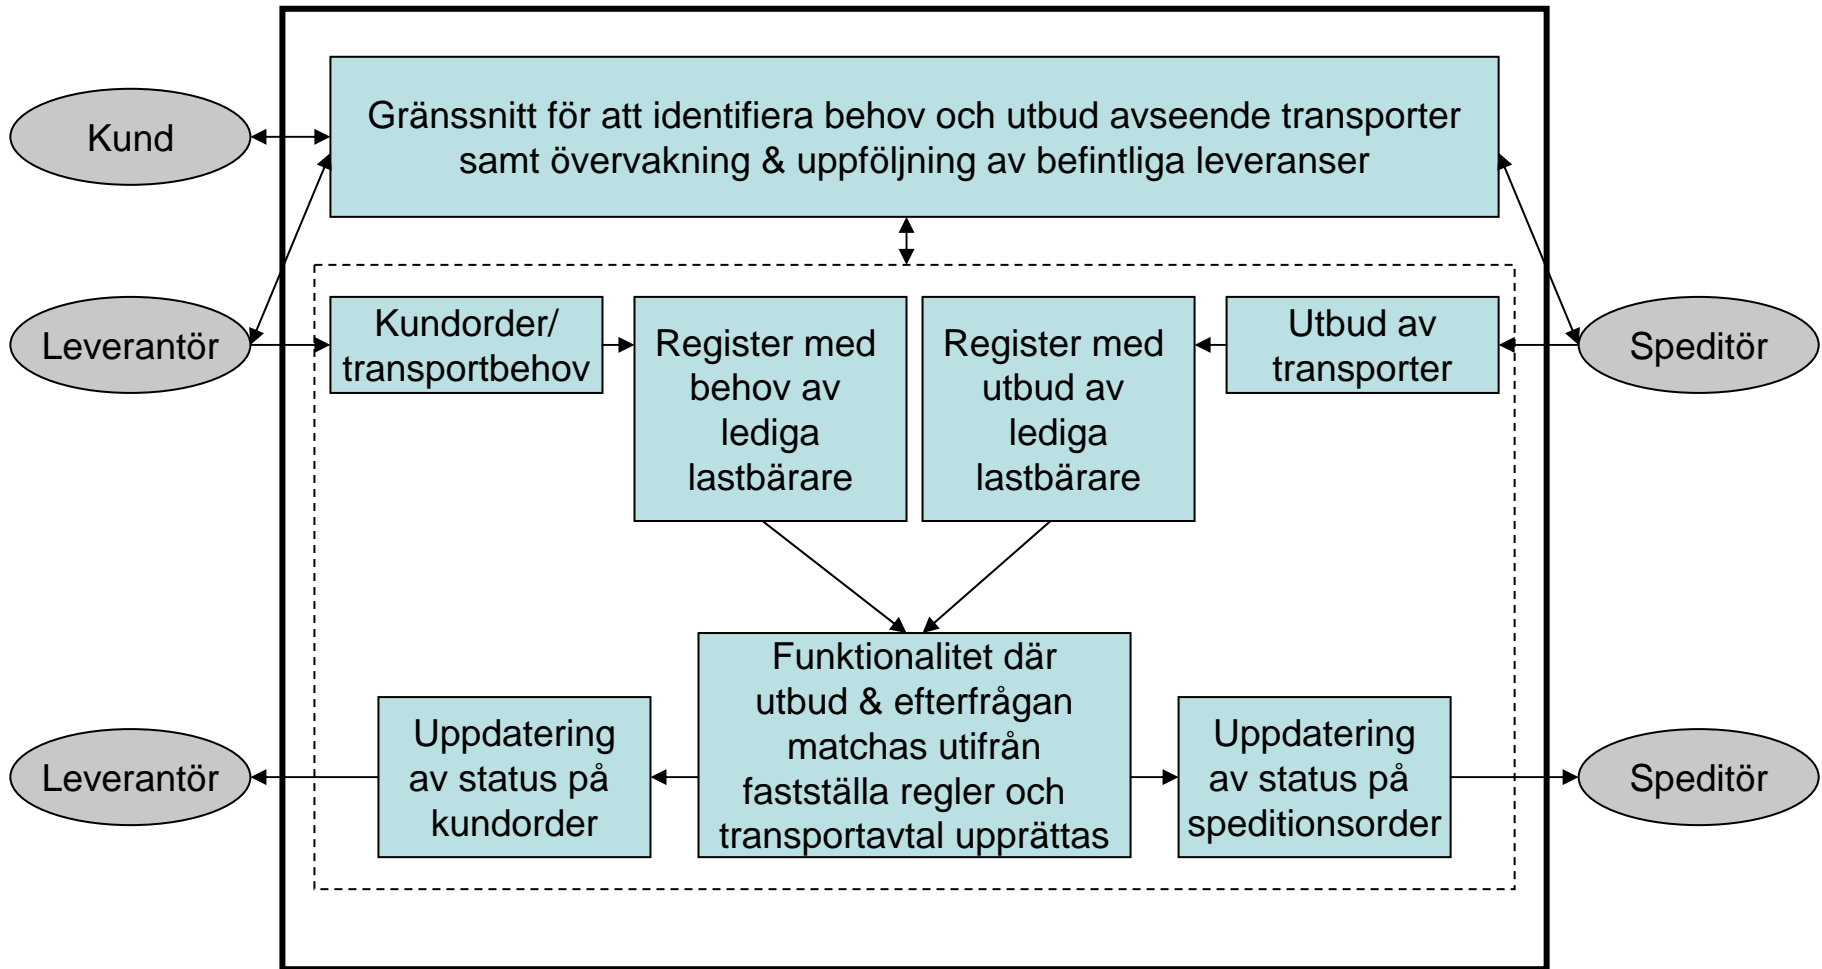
Kund

Gränssnitt för att identifiera behov och utbud avseende transporter samt övervakning & uppföljning av befintliga leveranser

Leverantör

Kundorder/ transportbehov

Register med behov av lediga lastbärare

Register med utbud av lediga lastbärare

Utbud av transporter

Speditör

Leverantör

Uppdatering av status på kundorder

Funktionalitet där utbud & efterfrågan matchas utifrån fastställa regler och transportavtal upprättas

Uppdatering av status på speditionsorder

Speditör